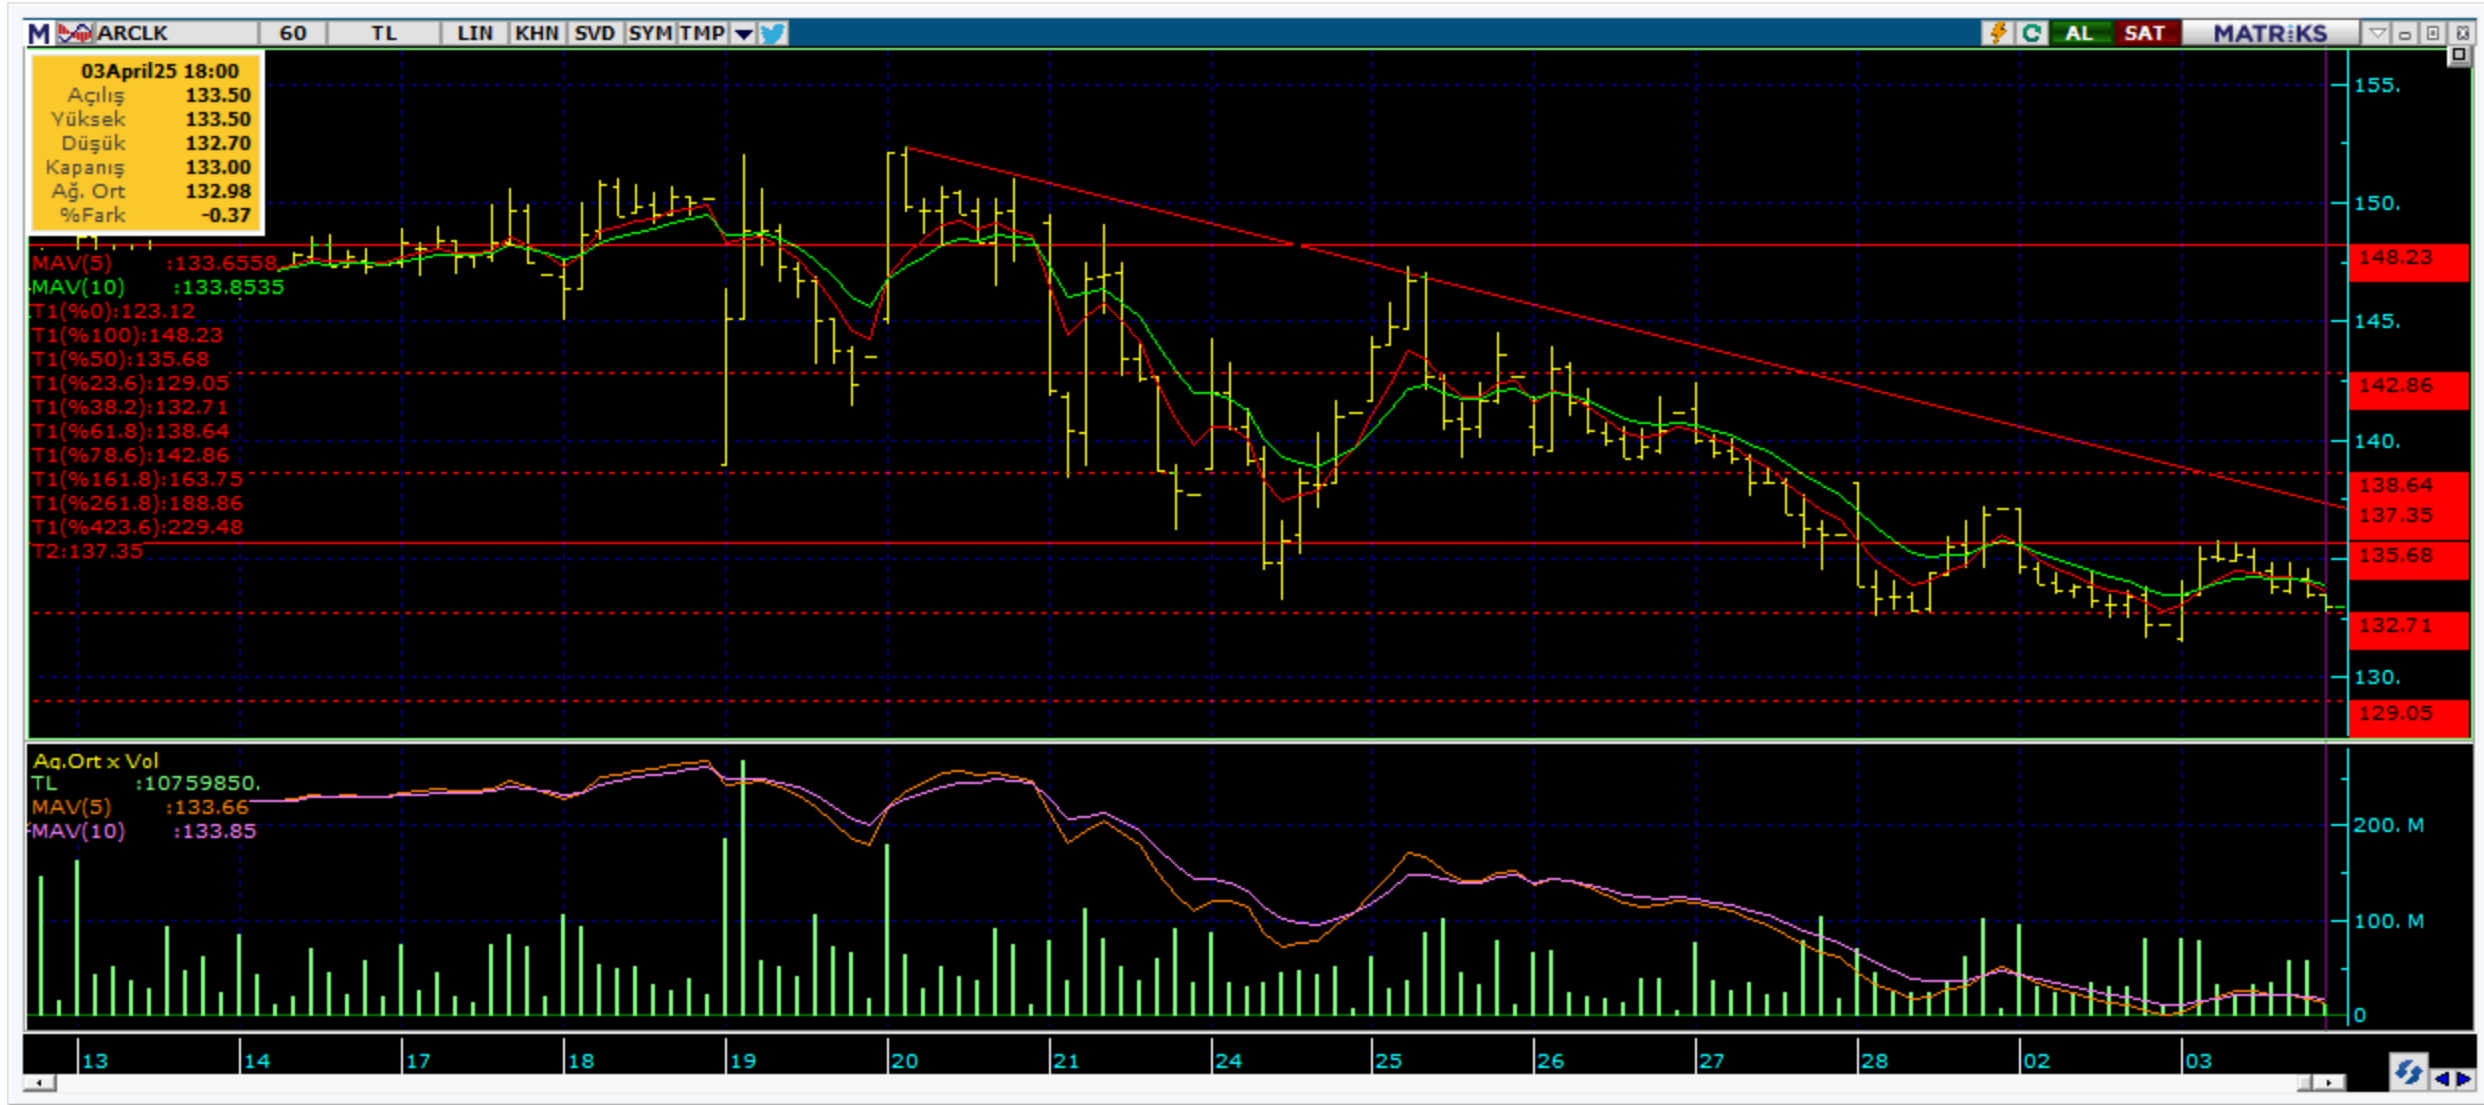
M ARCLK 60 TL LIN KHN SVD SYM TMP AL SAT MATRIKS

03April25 18:00
| Açılış | 133.50 |
|---|---|
| Yüksek | 133.50 |
| Düşük | 132.70 |
| Kapanış | 133.00 |
| Ağ. Ort | 132.98 |
| %Fark | -0.37 |

MAV(5) :133.6558
MAV(10) :133.8535
T1(%0):123.12
T1(%100):148.23
T1(%50):135.68
T1(%23.6):129.05
T1(%38.2):132.71
T1(%61.8):138.64
T1(%78.6):142.86
T1(%161.8):163.75
T1(%261.8):188.86
T1(%423.6):229.48
T2:137.35

155.
150.
148.23
145.
142.86
140.
138.64
137.35
135.68
132.71
130.
129.05

Ag.Ort x Vol
TL :10759850.
MAV(5) :133.66
MAV(10) :133.85

200. M
100. M
0

13 14 17 18 19 20 21 24 25 26 27 28 02 03